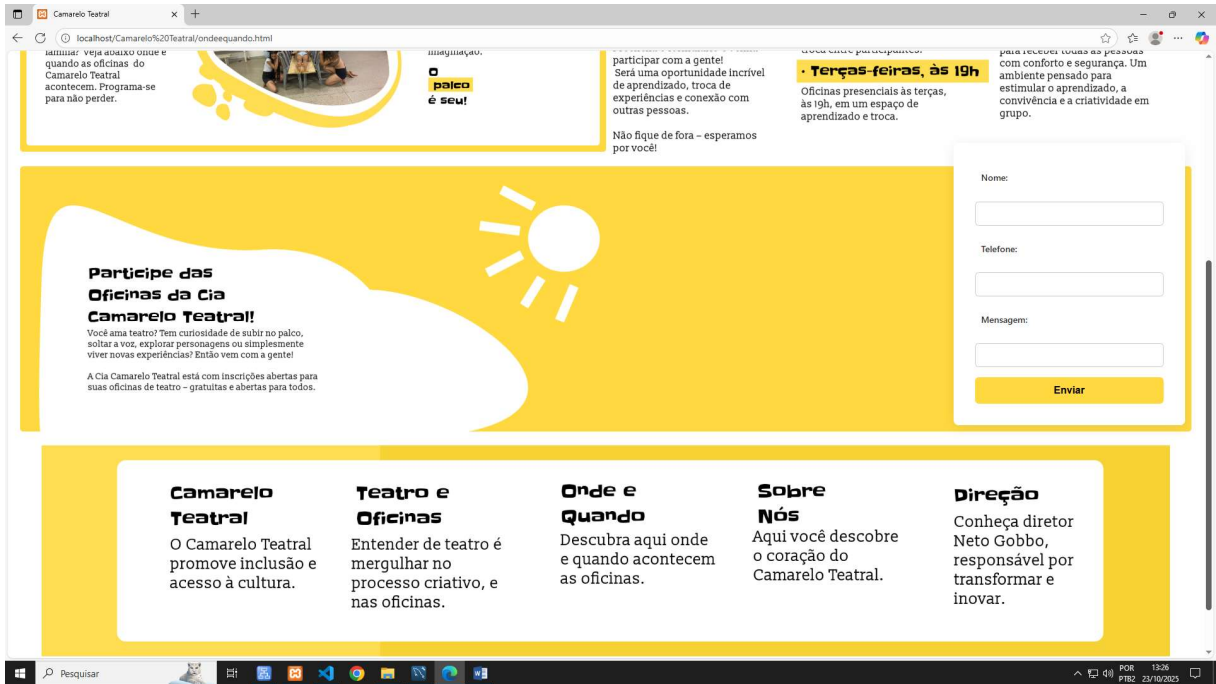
Camarelo Teatral
localhost/Camarelo%20Teatral/ondeequando.html

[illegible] Veja abaixo onde e quando as oficinas do Camarelo Teatral acontecem. Programa-se para não perder.

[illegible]

O palco é seu!

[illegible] participar com a gente! Será uma oportunidade incrível de aprendizado, troca de experiências e conexão com outras pessoas.

Não fique de fora – esperamos por você!

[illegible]

· Terças-feiras, às 19h

Oficinas presenciais às terças, às 19h, em um espaço de aprendizado e troca.

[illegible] com conforto e segurança. Um ambiente pensado para estimular o aprendizado, a convivência e a criatividade em grupo.

Participe das Oficinas da Cia Camarelo Teatral!

Você ama teatro? Tem curiosidade de subir no palco, soltar a voz, explorar personagens ou simplesmente viver novas experiências? Então vem com a gente!

A Cia Camarelo Teatral está com inscrições abertas para suas oficinas de teatro – gratuitas e abertas para todos.

Nome:

Telefone:

Mensagem:

Enviar

Camarelo Teatral
O Camarelo Teatral promove inclusão e acesso à cultura.

Teatro e Oficinas
Entender de teatro é mergulhar no processo criativo, e nas oficinas.

Onde e Quando
Descubra aqui onde e quando acontecem as oficinas.

Sobre Nós
Aqui você descobre o coração do Camarelo Teatral.

Direção
Conheça diretor Neto Gobbo, responsável por transformar e inovar.

Pesquisar
POR PTB2 13:26 23/10/2025